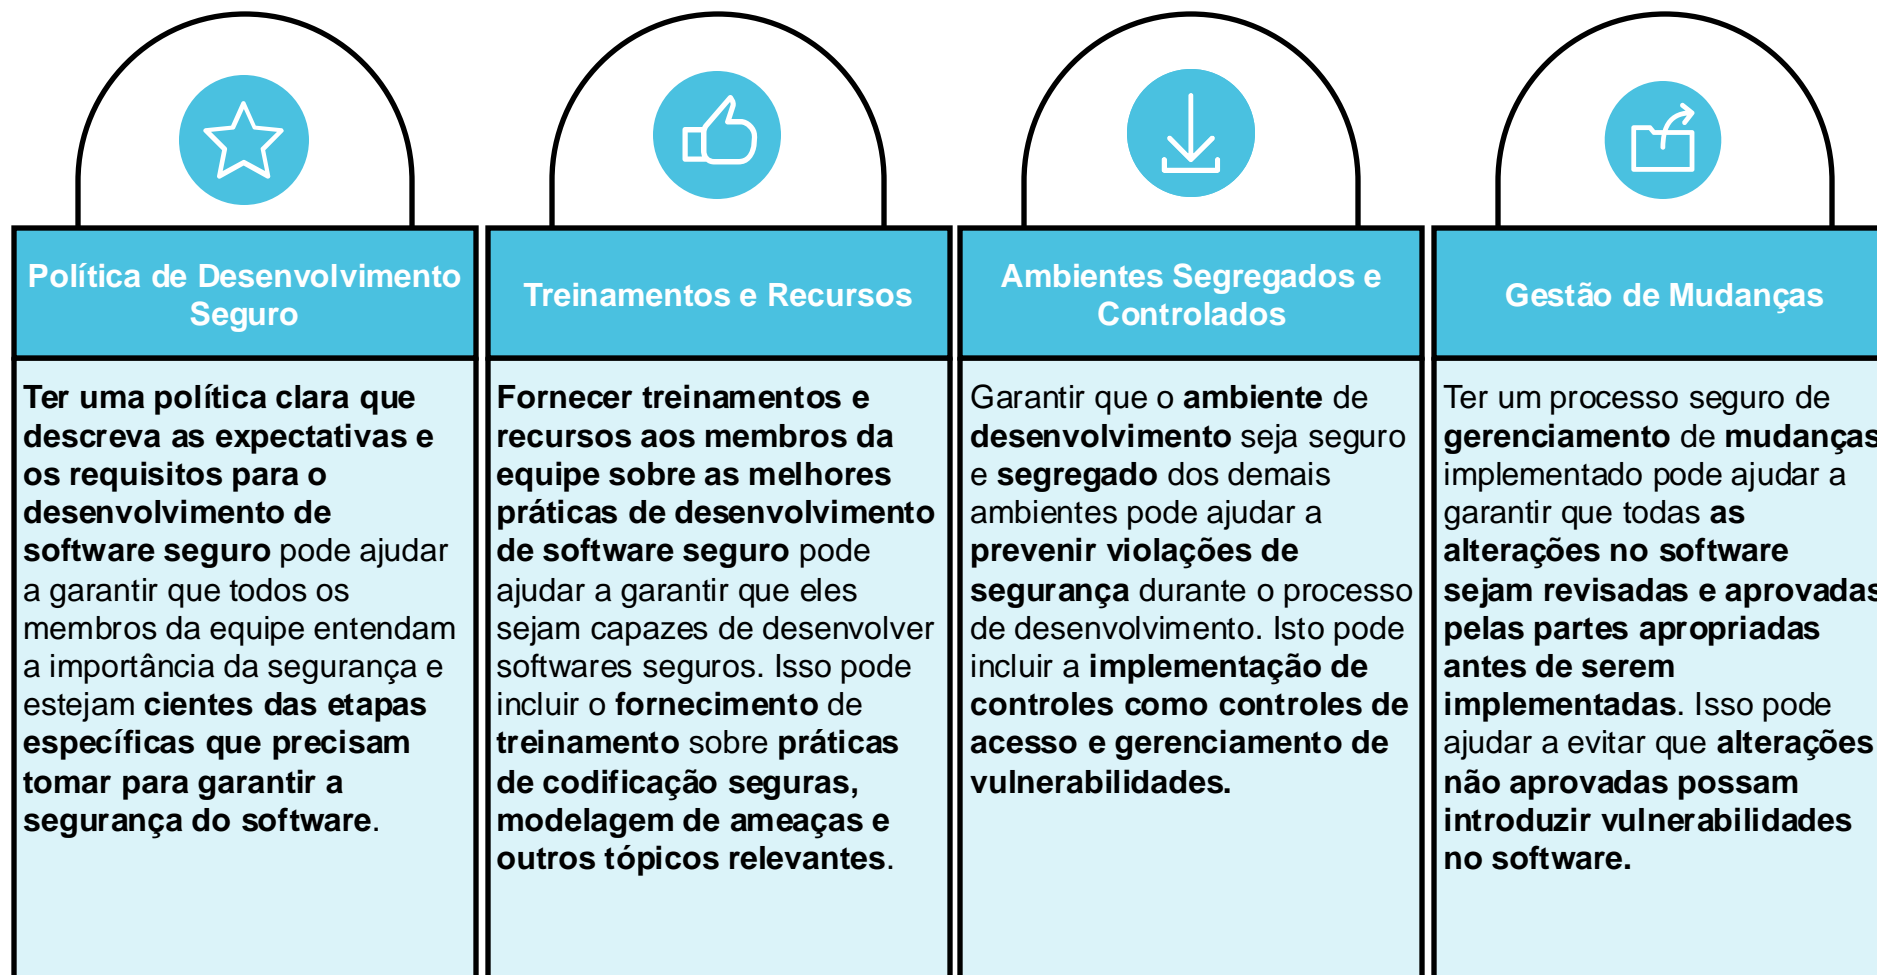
Política de Desenvolvimento Seguro

Ter uma política clara que descreva as expectativas e os requisitos para o desenvolvimento de software seguro pode ajudar a garantir que todos os membros da equipe entendam a importância da segurança e estejam cientes das etapas específicas que precisam tomar para garantir a segurança do software.

Treinamentos e Recursos

Fornecer treinamentos e recursos aos membros da equipe sobre as melhores práticas de desenvolvimento de software seguro pode ajudar a garantir que eles sejam capazes de desenvolver softwares seguros. Isso pode incluir o fornecimento de treinamento sobre práticas de codificação seguras, modelagem de ameaças e outros tópicos relevantes.

Ambientes Segregados e Controlados

Garantir que o ambiente de desenvolvimento seja seguro e segregado dos demais ambientes pode ajudar a prevenir violações de segurança durante o processo de desenvolvimento. Isto pode incluir a implementação de controles como controles de acesso e gerenciamento de vulnerabilidades.

Gestão de Mudanças

Ter um processo seguro de gerenciamento de mudanças implementado pode ajudar a garantir que todas as alterações no software sejam revisadas e aprovadas pelas partes apropriadas antes de serem implementadas. Isso pode ajudar a evitar que alterações não aprovadas possam introduzir vulnerabilidades no software.